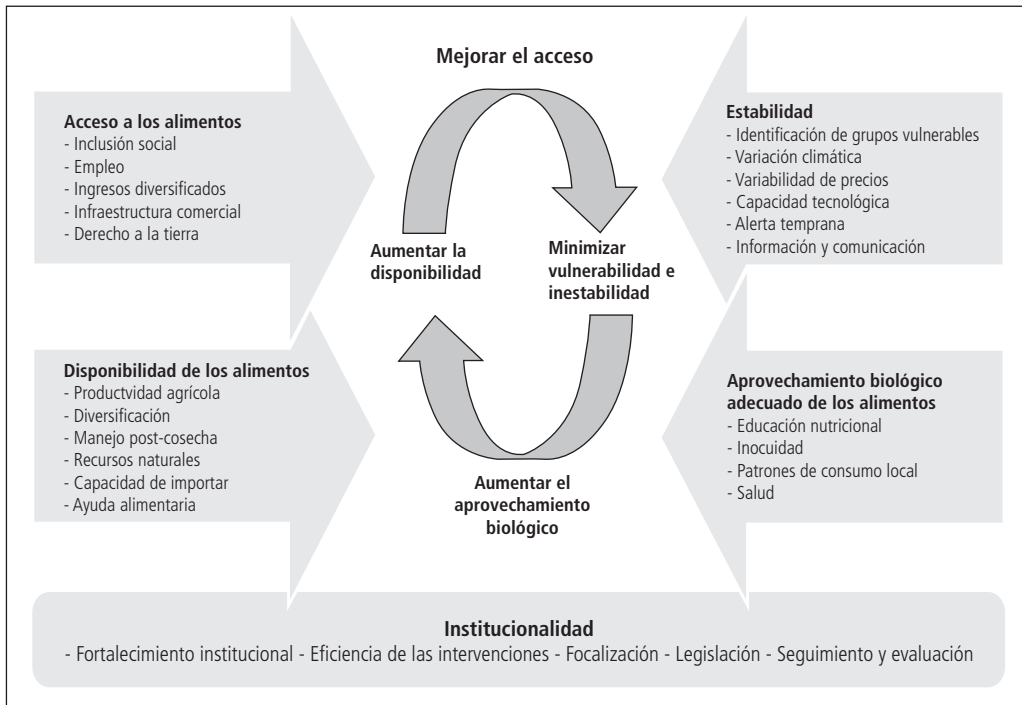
Mejorar el acceso

Acceso a los alimentos
- Inclusión social
- Empleo
- Ingresos diversificados
- Infraestructura comercial
- Derecho a la tierra

Estabilidad
- Identificación de grupos vulnerables
- Variación climática
- Variabilidad de precios
- Capacidad tecnológica
- Alerta temprana
- Información y comunicación

Aumentar la disponibilidad

Minimizar vulnerabilidad e inestabilidad

Disponibilidad de los alimentos
- Productvidad agrícola
- Diversificación
- Manejo post-cosecha
- Recursos naturales
- Capacidad de importar
- Ayuda alimentaria

Aprovechamiento biológico adecuado de los alimentos
- Educación nutricional
- Inocuidad
- Patrones de consumo local
- Salud

Aumentar el aprovechamiento biológico

Institucionalidad
- Fortalecimiento institucional - Eficiencia de las intervenciones - Focalización - Legislación - Seguimiento y evaluación